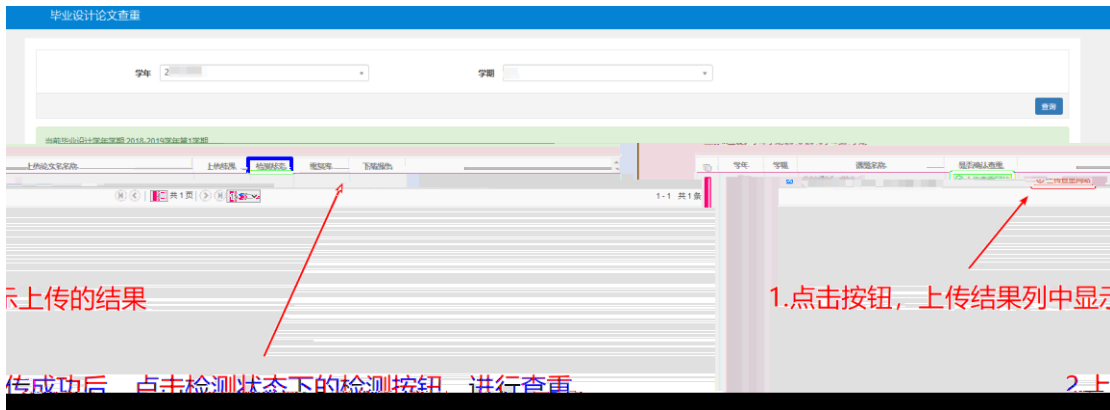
毕业设计论文查重

学年 2

学期

查询

当前毕业设计学年学期 2018-2019学年第1学期

上传论文名称 上传结果 检测状态 查询库 下载报告

共1页

1-1 共1条

学年 学期 课题名称 是否确认查重

示上传的结果

1.点击按钮，上传结果列中显示

传成功后，点击检测状态下的检测按钮，进行查重。

2.上